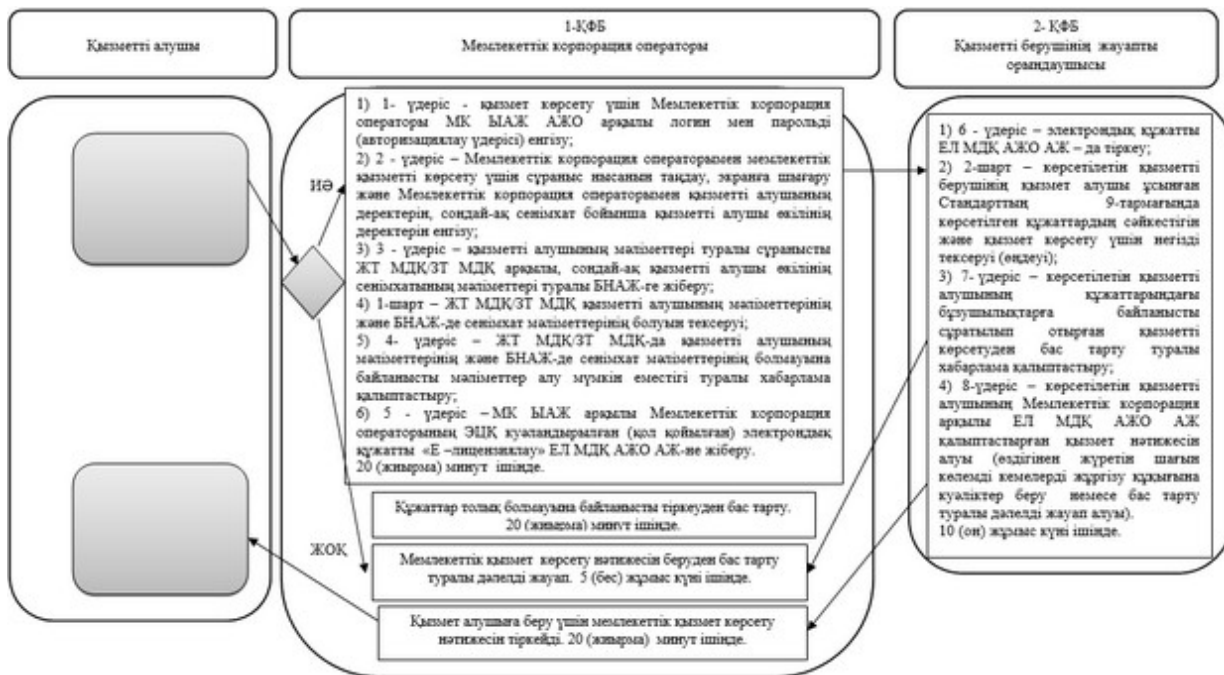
Қызметті алушы

1-ҚФБ
Мемлекеттік корпорация операторы

2- ҚФБ
Қызметті берушінің жауапты орындаушысы

ИӘ

1) 1- үдеріс - қызмет көрсету үшін Мемлекеттік корпорация операторы МК ЫАЖ АЖО арқылы логин мен парольді (авторизациялау үдерісі) енгізу;
2) 2 - үдеріс – Мемлекеттік корпорация операторымен мемлекеттік қызметті көрсету үшін сұраныс нысанын таңдау, экранға шығару және Мемлекеттік корпорация операторымен қызметті алушының деректерін, сондай-ақ сенімхат бойынша қызметті алушы өкілінің деректерін енгізу;
3) 3 - үдеріс – қызметті алушының мәліметтері туралы сұранысты ЖТ МДҚ/ЗТ МДҚ арқылы, сондай-ақ қызметті алушы өкілінің сенімхатының мәліметтері туралы БНАЖ-ге жіберу;
4) 1-шарт – ЖТ МДҚ/ЗТ МДҚ қызметті алушының мәліметтерінің және БНАЖ-де сенімхат мәліметтерінің болуын тексеруі;
5) 4- үдеріс – ЖТ МДҚ/ЗТ МДҚ-да қызметті алушының мәліметтерінің және БНАЖ-де сенімхат мәліметтерінің болмауына байланысты мәліметтер алу мүмкін еместігі туралы хабарлама қалыптастыру;
6) 5 - үдеріс – МК ЫАЖ арқылы Мемлекеттік корпорация операторының ЭЦҚ куәландырылған (қол қойылған) электрондық құжатты «Е –лицензиялау» ЕЛ МДҚ АЖО АЖ-не жіберу.
20 (жиырма) минут ішінде.

1) 6 - үдеріс – электрондық құжатты ЕЛ МДҚ АЖО АЖ – да тіркеу;
2) 2-шарт – көрсетілетін қызметті берушінің қызмет алушы ұсынған Стандарттың 9-тармағында көрсетілген құжаттардың сәйкестігін және қызмет көрсету үшін негізді тексеруі (өңдеуі);
3) 7- үдеріс – көрсетілетін қызметті алушының құжаттарындағы бұзушылықтарға байланысты сұратылып отырған қызметті көрсетуден бас тарту туралы хабарлама қалыптастыру;
4) 8-үдеріс – көрсетілетін қызметті алушының Мемлекеттік корпорация арқылы ЕЛ МДҚ АЖО АЖ қалыптастырған қызмет нәтижесін алуы (өздігінен жүретін шағын көлемді кемелерді жүргізу құқығына куәліктер беру немесе бас тарту туралы дәлелді жауап алуы).
10 (он) жұмыс күні ішінде.

Құжаттар толық болмауына байланысты тіркеуден бас тарту.
20 (жиырма) минут ішінде.

ЖОҚ

Мемлекеттік қызмет көрсету нәтижесін беруден бас тарту туралы дәлелді жауап. 5 (бес) жұмыс күні ішінде.

Қызмет алушыға беру үшін мемлекеттік қызмет көрсету нәтижесін тіркейді. 20 (жиырма) минут ішінде.